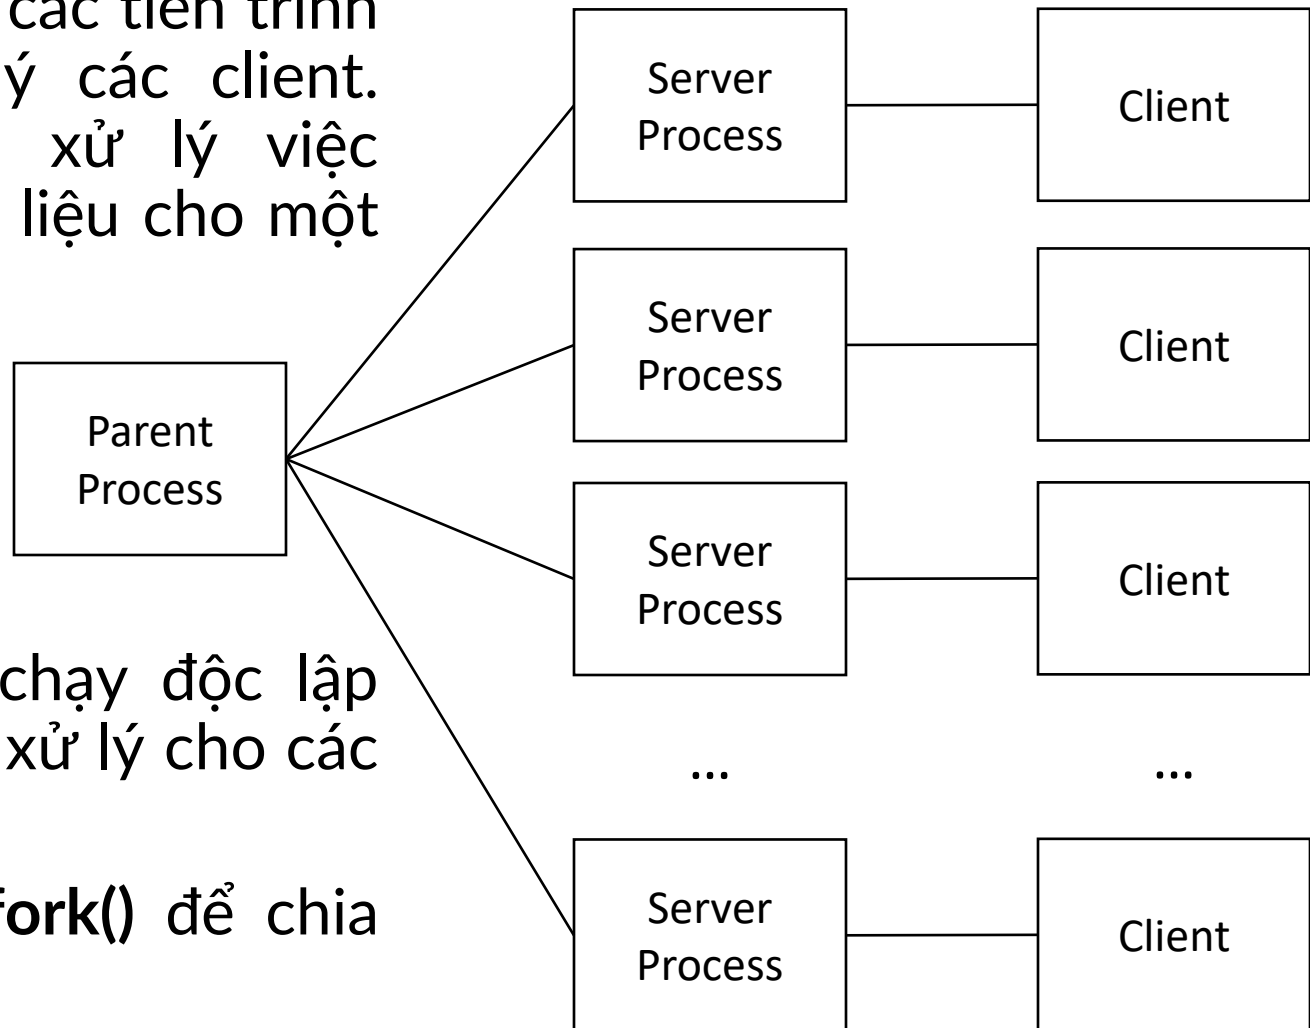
các tiến trình
ý các client.
xử lý việc
liệu cho một

chạy độc lập
xử lý cho các

**fork()** để chia

Parent Process

Server Process

Client

Server Process

Client

Server Process

Client

...

...

Server Process

Client